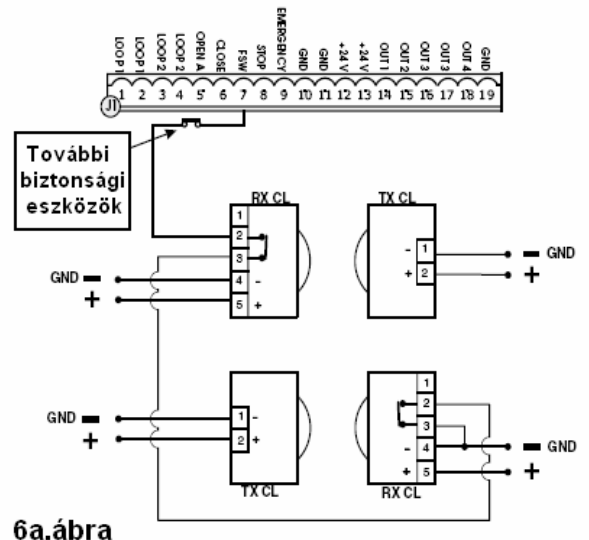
LOOP 1 LOOP 1 LOOP 2 LOOP 2 OPEN A CLOSE FSW STOP EMERGENCY GND GND +24 V +24 V OUT 1 OUT 2 OUT 3 OUT 3 OUT 4 GND

J1 1 2 3 4 5 6 7 8 9 10 11 12 13 14 15 16 17 18 19

További biztonsági eszközök

RX CL
1
2
3
4 -
5 +

TX CL
- 1
+ 2

GND
+

GND
+

GND
+

1 -
2 +
TX CL

RX CL
1
2
3
- 4
+ 5

GND
+

6a.ábra